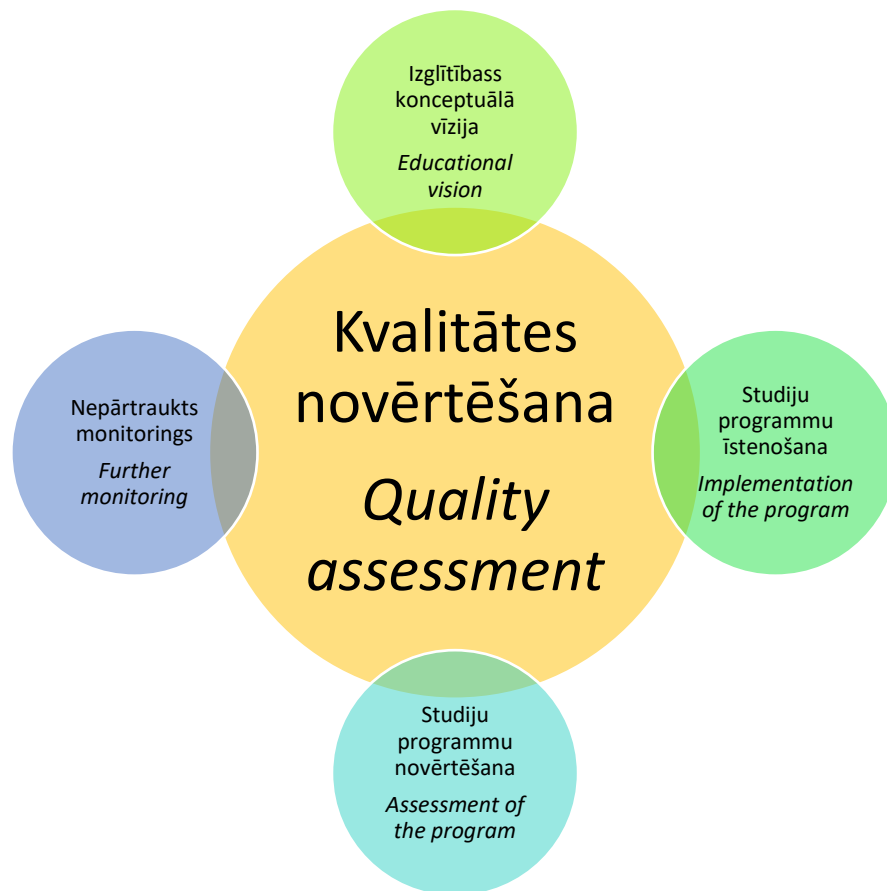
Izglītībass konceptuālā vīzija
*Educational vision*

Kvalitātes novērtēšana
*Quality assessment*

Nepārtraukts monitorings
*Further monitoring*

Studiju programmu īstenošana
*Implementation of the program*

Studiju programmu novērtēšana
*Assessment of the program*